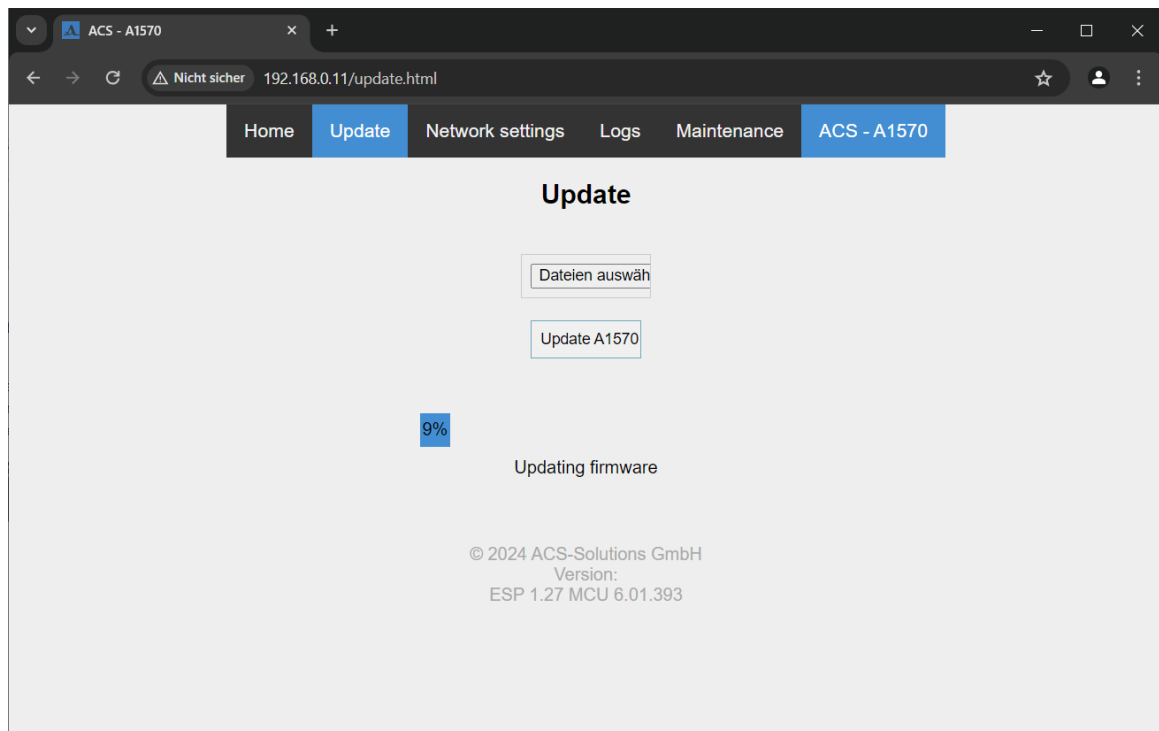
ACS - A1570

Nicht sicher 192.168.0.11/update.html

Home Update Network settings Logs Maintenance ACS - A1570

Update

Dateien auswäh

Update A1570

9%

Updating firmware

© 2024 ACS-Solutions GmbH
Version:
ESP 1.27 MCU 6.01.393